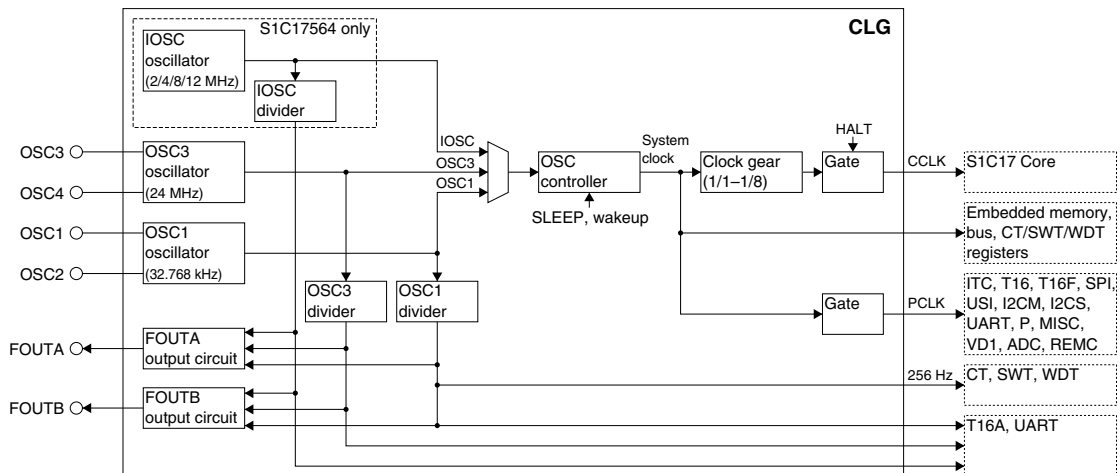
S1C17564 only

CLG

IOSC oscillator (2/4/8/12 MHz)

IOSC divider

OSC3

OSC4

OSC3 oscillator (24 MHz)

OSC1

OSC2

OSC1 oscillator (32.768 kHz)

IOSC

OSC3

OSC1

OSC controller

SLEEP, wakeup

System clock

Clock gear (1/1–1/8)

HALT

Gate

CCLK

S1C17 Core

Embedded memory, bus, CT/SWT/WDT registers

OSC3 divider

OSC1 divider

Gate

PCLK

ITC, T16, T16F, SPI, USI, I2CM, I2CS, UART, P, MISC, VD1, ADC, REMC

FOUTA

FOUTA output circuit

256 Hz

CT, SWT, WDT

FOUTB

FOUTB output circuit

T16A, UART